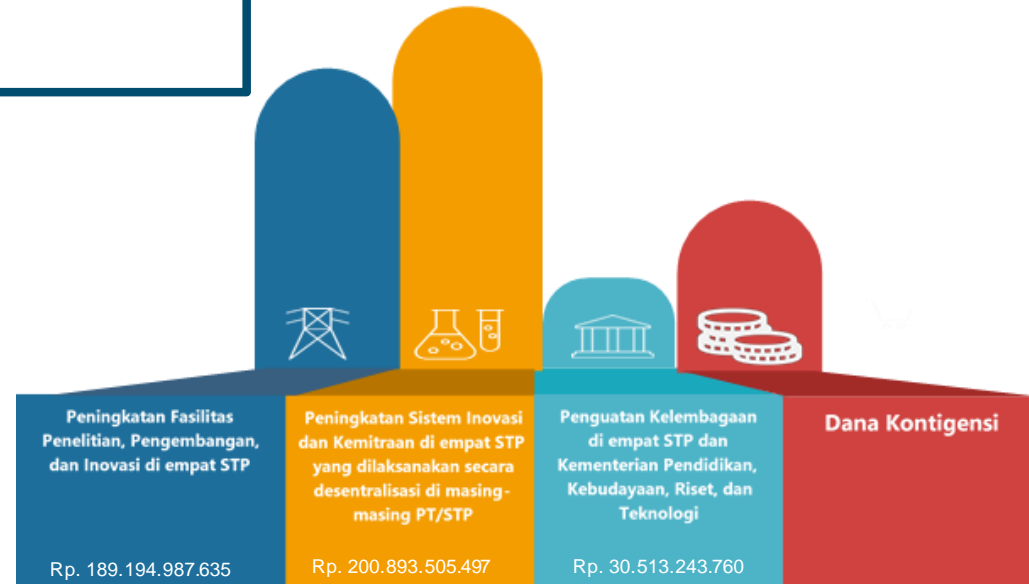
Peningkatan Fasilitas Penelitian, Pengembangan, dan Inovasi di empat STP

Rp. 189.194.987.635

Peningkatan Sistem Inovasi dan Kemitraan di empat STP yang dilaksanakan secara desentralisasi di masing-masing PT/STP

Rp. 200.893.505.497

Penguatan Kelembagaan di empat STP dan Kementerian Pendidikan, Kebudayaan, Riset, dan Teknologi

Rp. 30.513.243.760

Dana Kontigensi